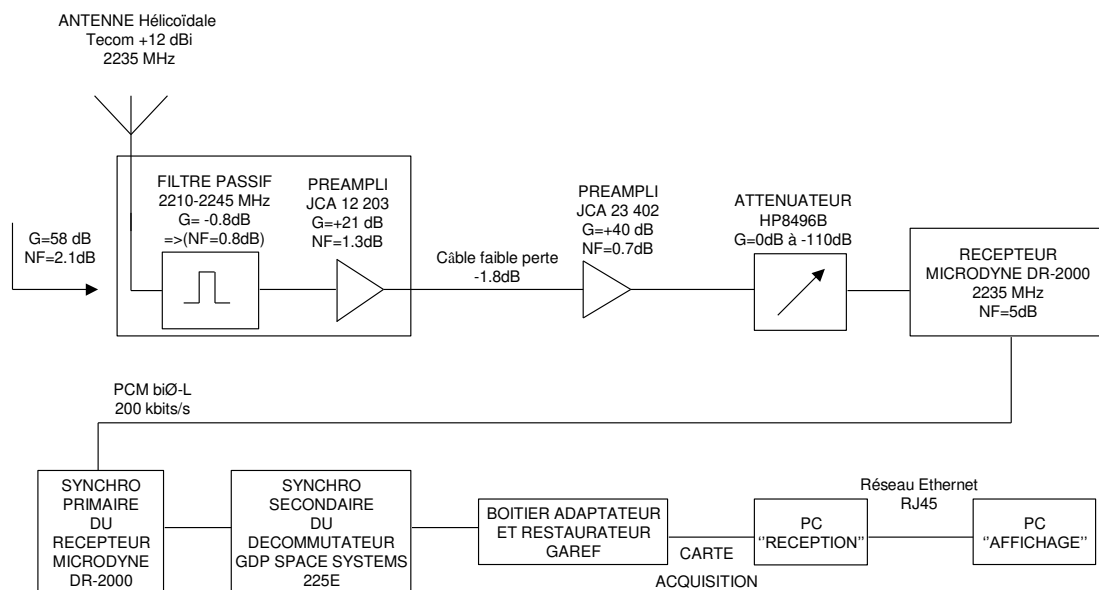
ANTENNE Hélicoïdale
Tecom +12 dBi
2235 MHz

G=58 dB
NF=2.1dB

FILTRE PASSIF
2210-2245 MHz
G= -0.8dB
=>(NF=0.8dB)

PREAMPLI
JCA 12 203
G=+21 dB
NF=1.3dB

Câble faible perte
-1.8dB

PREAMPLI
JCA 23 402
G=+40 dB
NF=0.7dB

ATTENUATEUR
HP8496B
G=0dB à -110dB

RECEPTEUR
MICRODYNE DR-2000
2235 MHz
NF=5dB

PCM biØ-L
200 kbits/s

SYNCHRO
PRIMAIRE
DU
RECEPTEUR
MICRODYNE
DR-2000

SYNCHRO
SECONDAIRE
DU
DECOMMUTATEUR
GDP SPACE SYSTEMS
225E

BOITIER ADAPTATEUR
ET RESTAURATEUR
GAREF

CARTE
ACQUISITION

PC
''RECEPTION''

Réseau Ethernet
RJ45

PC
''AFFICHAGE''